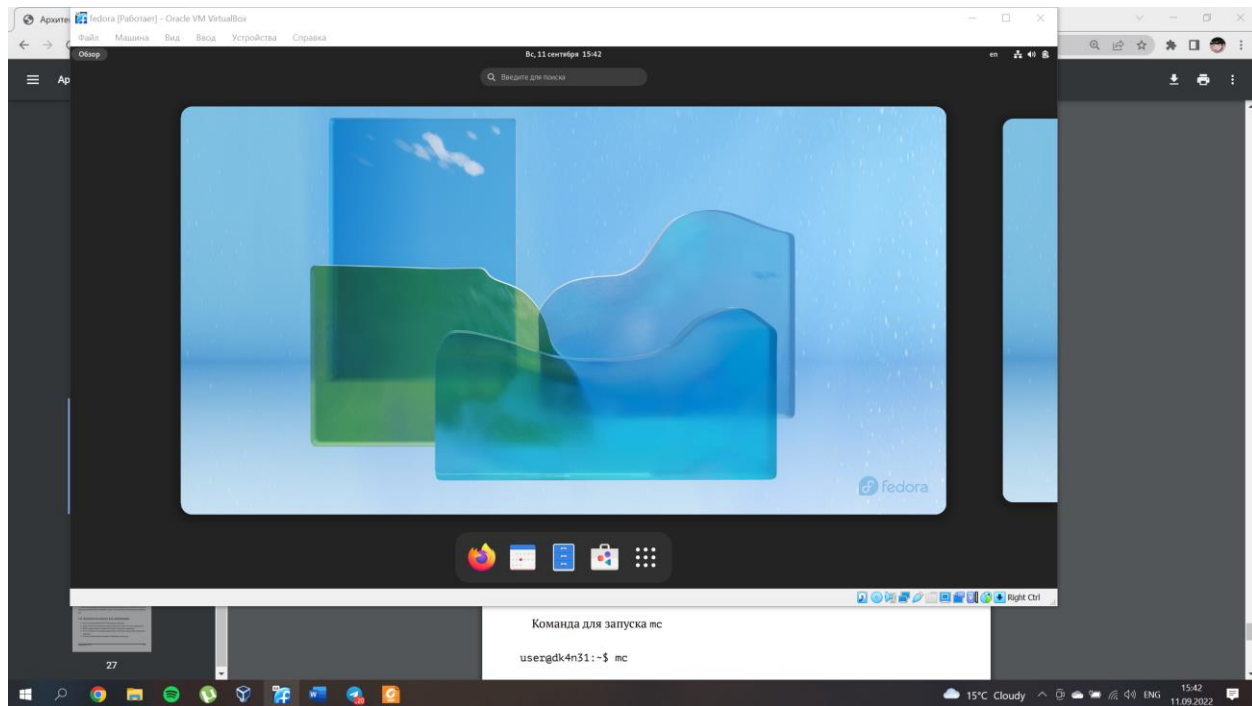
Архите
fedora [Работает] - Oracle VM VirtualBox
Файл Машина Вид Ввод Устройства Справка
Обзор
Вс, 11 сентября 15:42
en
Введите для поиска
Ap
fedora
Right Ctrl
Команда для запуска mc
user@dk4n31:~$ mc
27
15°C Cloudy
ENG
15:42
11.09.2022